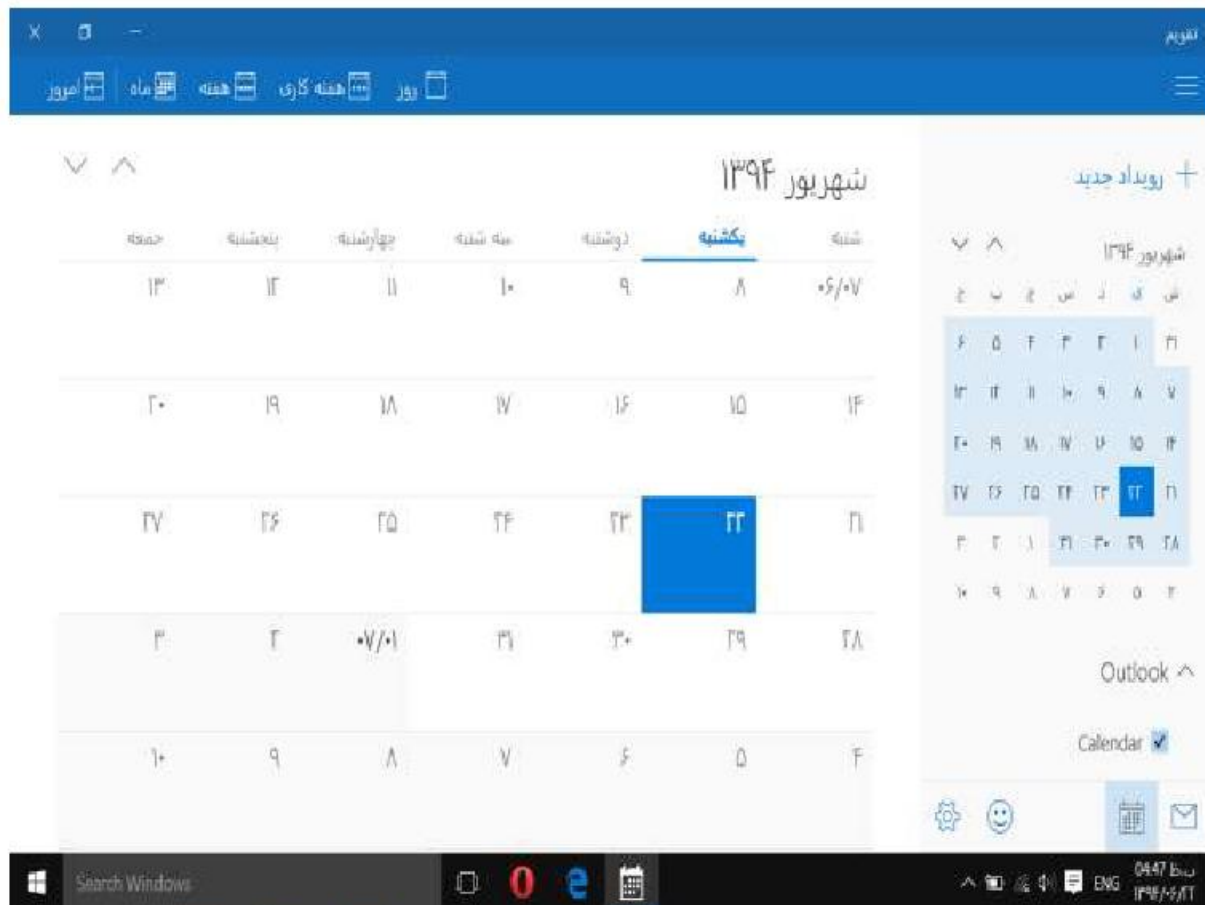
تقویم

امروز ماه هفته هفته کاری روز

شهریور ۱۳۹۴

+ رویداد جدید

| جمعه | پنجشنبه | چهارشنبه | سه شنبه | دوشنبه | یکشنبه | شنبه |
|---|---|---|---|---|---|---|
| ۱۳ | ۱۲ | ۱۱ | ۱۰ | ۹ | ۸ | ۰۶/۰۷ |
| ۲۰ | ۱۹ | ۱۸ | ۱۷ | ۱۶ | ۱۵ | ۱۴ |
| ۲۷ | ۲۶ | ۲۵ | ۲۴ | ۲۳ | ۲۲ | ۲۱ |
| ۳ | ۲ | ۰۷/۰۱ | ۳۱ | ۳۰ | ۲۹ | ۲۸ |
| ۱۰ | ۹ | ۸ | ۷ | ۶ | ۵ | ۴ |

شهریور ۱۳۹۴

| ش | ی | د | س | چ | پ | ج |
|---|---|---|---|---|---|---|
| ۳۱ | ۱ | ۲ | ۳ | ۴ | ۵ | ۶ |
| ۷ | ۸ | ۹ | ۱۰ | ۱۱ | ۱۲ | ۱۳ |
| ۱۴ | ۱۵ | ۱۶ | ۱۷ | ۱۸ | ۱۹ | ۲۰ |
| ۲۱ | ۲۲ | ۲۳ | ۲۴ | ۲۵ | ۲۶ | ۲۷ |
| ۲۸ | ۲۹ | ۳۰ | ۳۱ | ۱ | ۲ | ۳ |
| ۴ | ۵ | ۶ | ۷ | ۸ | ۹ | ۱۰ |

Outlook

Calendar

Search Windows

ENG 04:47 ب.ظ ۱۳۹۴/۰۶/۲۲